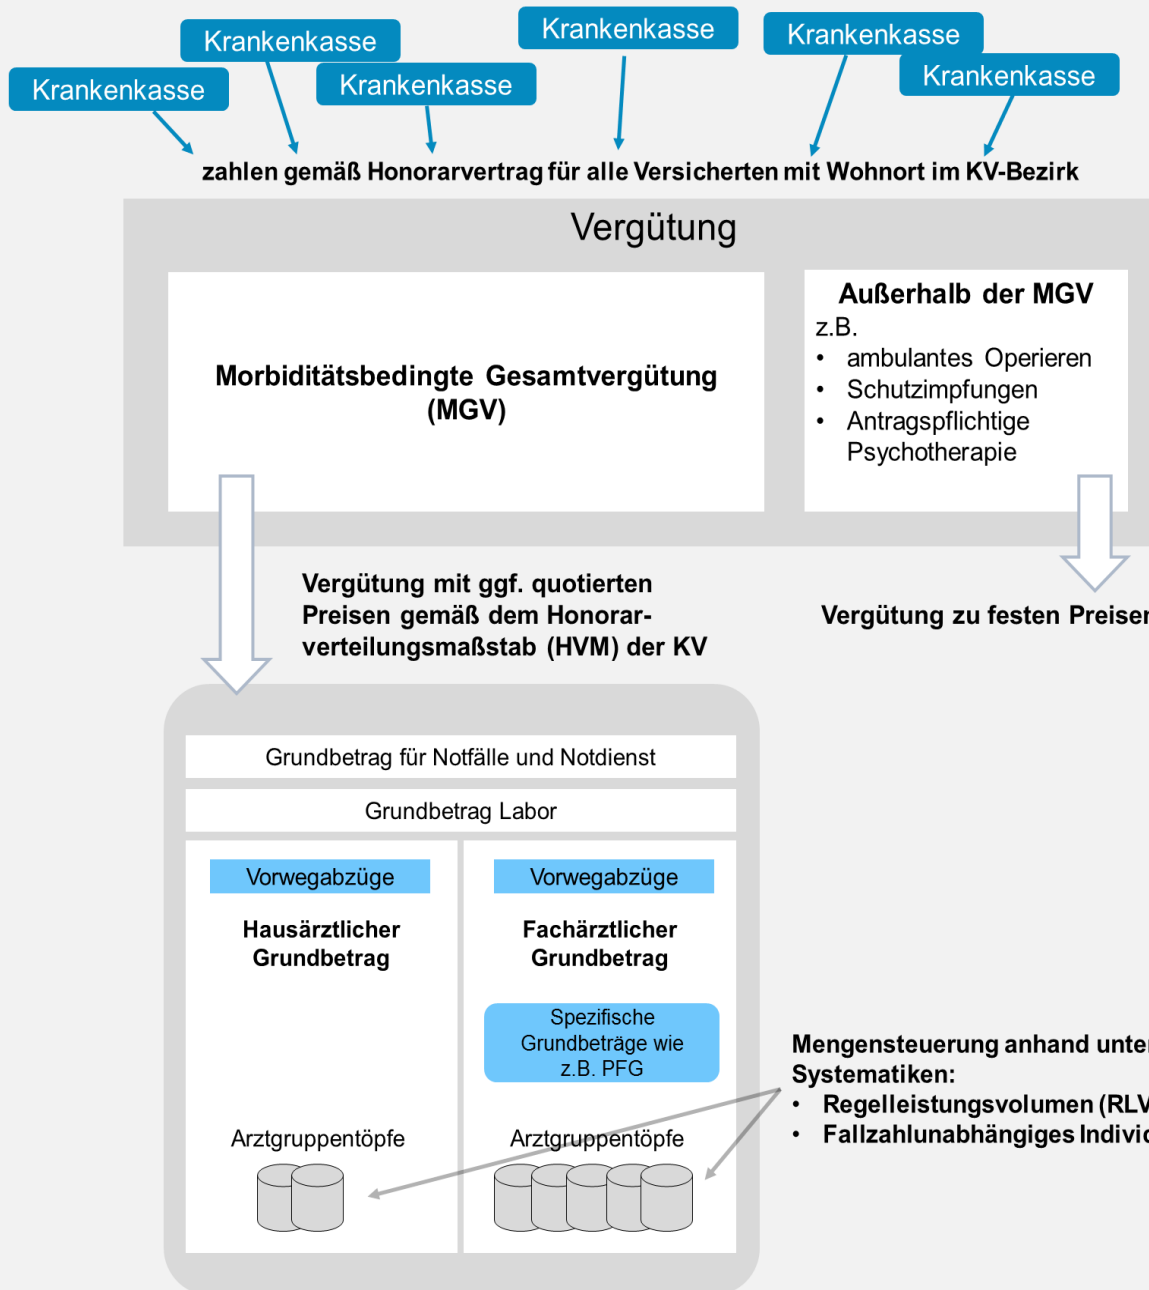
Krankenkasse Krankenkasse Krankenkasse Krankenkasse Krankenkasse Krankenkasse

zahlen gemäß Honorarvertrag für alle Versicherten mit Wohnort im KV-Bezirk

Vergütung

Morbiditätsbedingte Gesamtvergütung (MGV)

Außerhalb der MGV
z.B.
• ambulantes Operieren
• Schutzimpfungen
• Antragspflichtige Psychotherapie

Vergütung mit ggf. quotierten Preisen gemäß dem Honorarverteilungsmaßstab (HVM) der KV

Vergütung zu festen Preisen

Grundbetrag für Notfälle und Notdienst

Grundbetrag Labor

Vorwegabzüge

Hausärztlicher Grundbetrag

Arztgruppentöpfe

Vorwegabzüge

Fachärztlicher Grundbetrag

Spezifische Grundbeträge wie z.B. PFG

Arztgruppentöpfe

Mengensteuerung anhand unte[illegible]
Systematiken:
• Regelleistungsvolumen (RLV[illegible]
• Fallzahlunabhängiges Indivi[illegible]